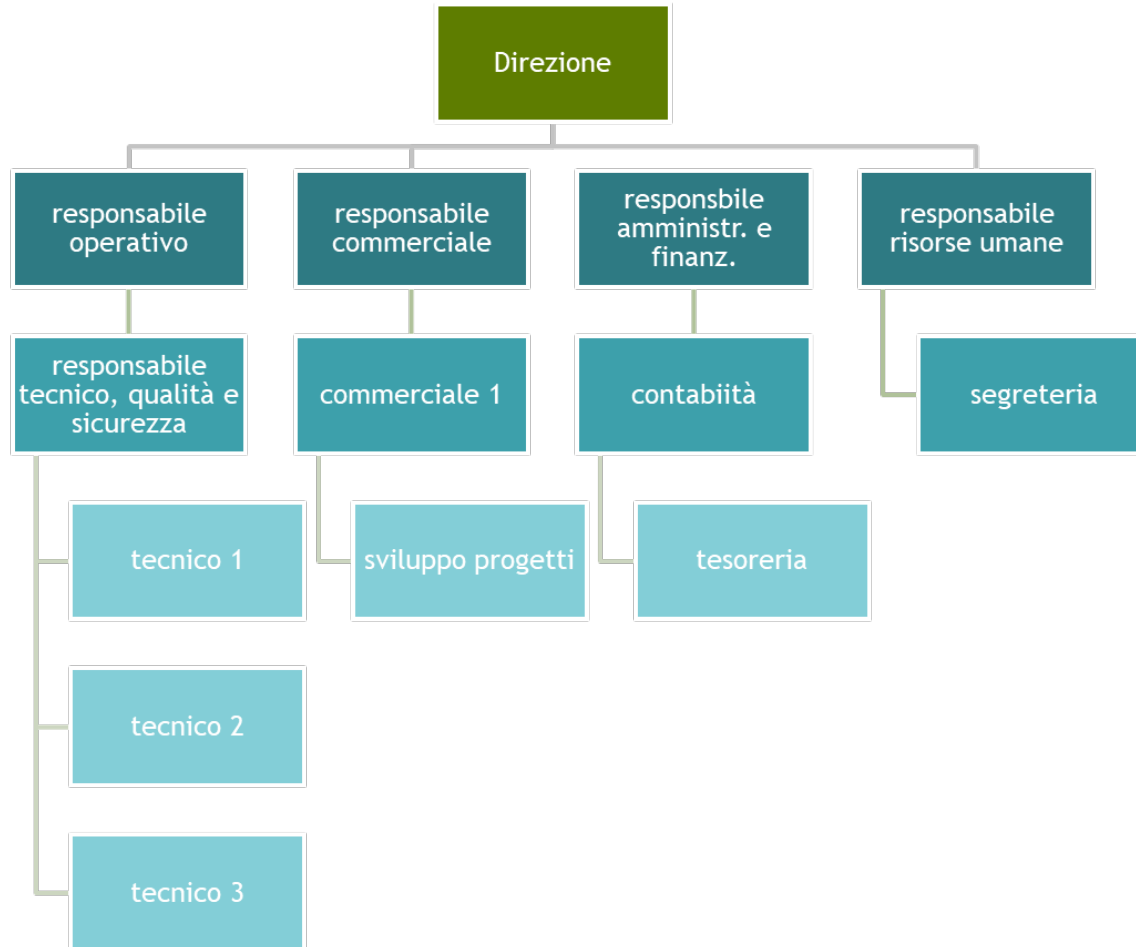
Direzione

responsabile operativo

responsabile commerciale

responsbile amministr. e finanz.

responsabile risorse umane

responsabile tecnico, qualità e sicurezza

tecnico 1

tecnico 2

tecnico 3

commerciale 1

sviluppo progetti

contabiità

tesoreria

segreteria